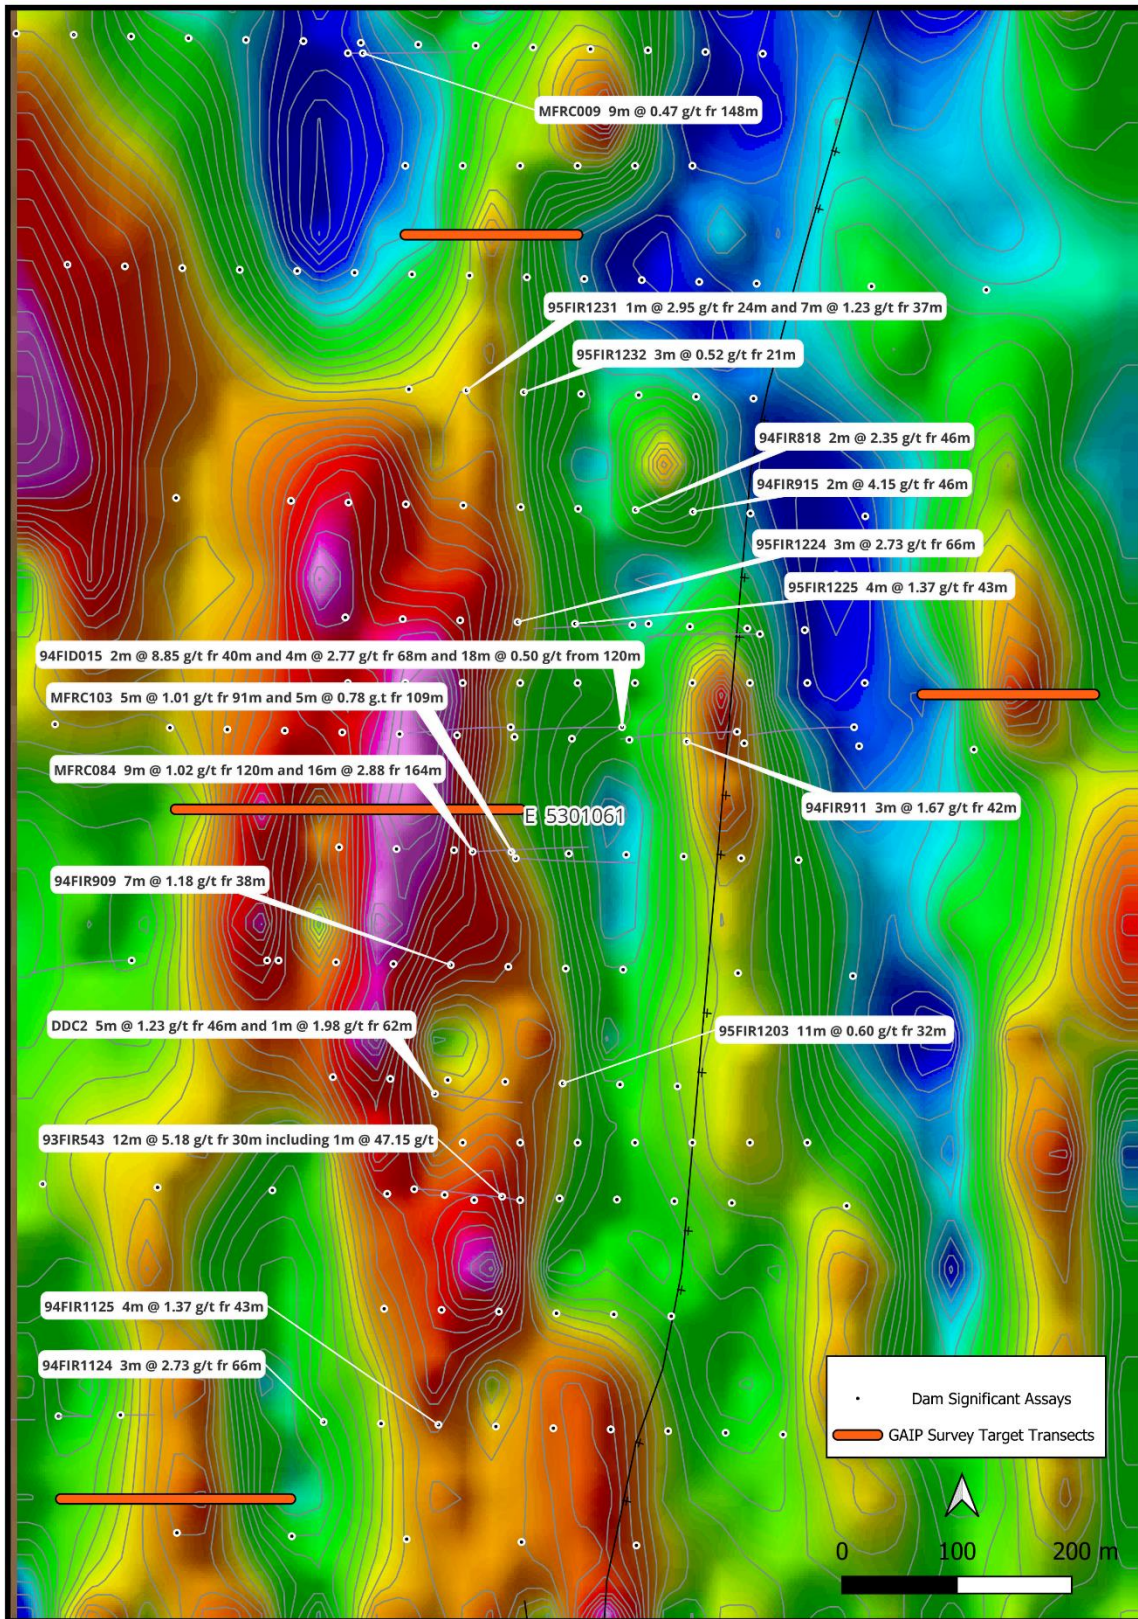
MFRC009 9m @ 0.47 g/t fr 148m

95FIR1231 1m @ 2.95 g/t fr 24m and 7m @ 1.23 g/t fr 37m

95FIR1232 3m @ 0.52 g/t fr 21m

94FIR818 2m @ 2.35 g/t fr 46m

94FIR915 2m @ 4.15 g/t fr 46m

95FIR1224 3m @ 2.73 g/t fr 66m

95FIR1225 4m @ 1.37 g/t fr 43m

94FID015 2m @ 8.85 g/t fr 40m and 4m @ 2.77 g/t fr 68m and 18m @ 0.50 g/t from 120m

MFRC103 5m @ 1.01 g/t fr 91m and 5m @ 0.78 g.t fr 109m

MFRC084 9m @ 1.02 g/t fr 120m and 16m @ 2.88 fr 164m

E 5301061

94FIR911 3m @ 1.67 g/t fr 42m

94FIR909 7m @ 1.18 g/t fr 38m

DDC2 5m @ 1.23 g/t fr 46m and 1m @ 1.98 g/t fr 62m

95FIR1203 11m @ 0.60 g/t fr 32m

93FIR543 12m @ 5.18 g/t fr 30m including 1m @ 47.15 g/t

94FIR1125 4m @ 1.37 g/t fr 43m

94FIR1124 3m @ 2.73 g/t fr 66m

Dam Significant Assays

GAIP Survey Target Transects

0 100 200 m